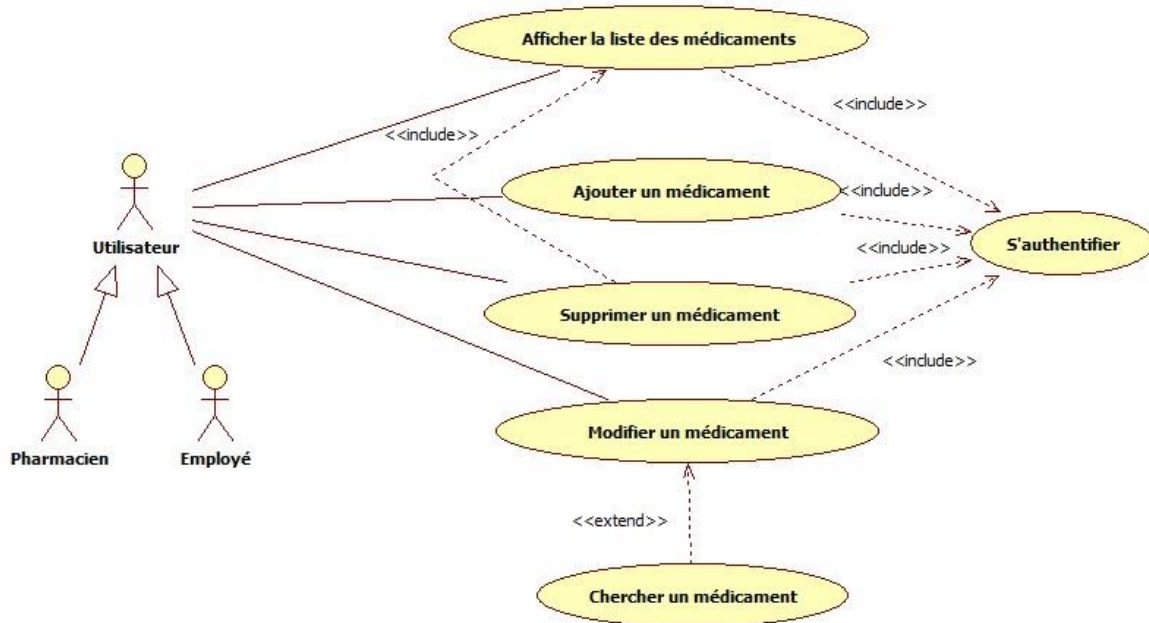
Afficher la liste des médicaments

<<include>>

<<include>>

Utilisateur

Ajouter un médicament

<<include>>

<<include>>

S'authentifier

Supprimer un médicament

<<include>>

Pharmacien

Employé

Modifier un médicament

<<extend>>

Chercher un médicament